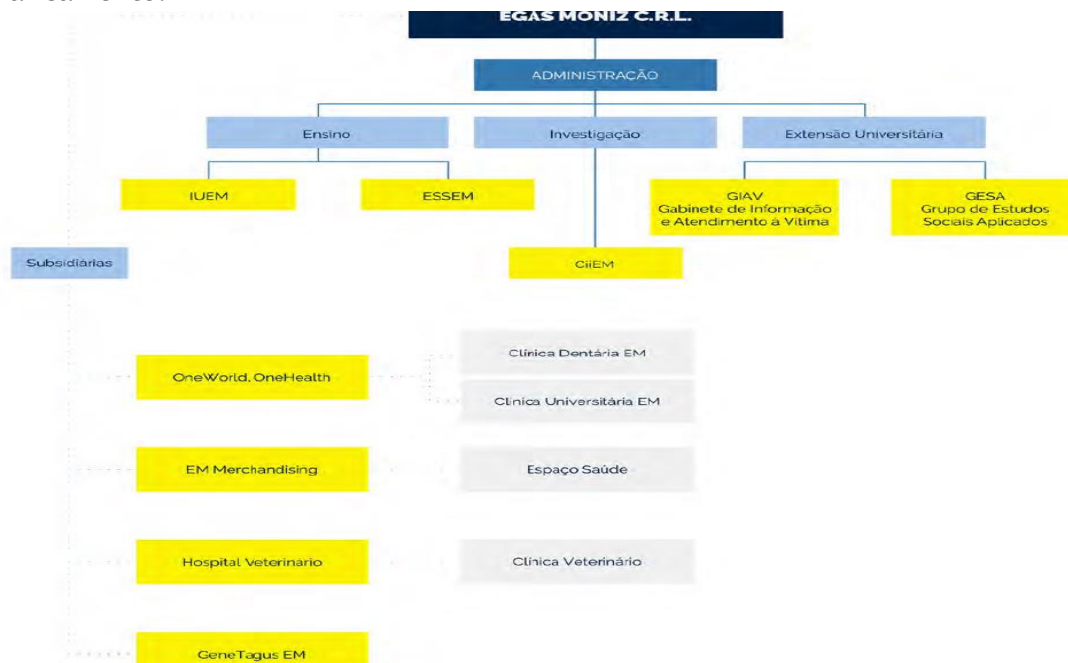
EGAS MONIZ C.R.L.

ADMINISTRAÇÃO

Ensino

Investigação

Extensão Universitária

IUEM

ESSEM

GIAV
Gabinete de Informação e Atendimento à Vitima

GESA
Grupo de Estudos Sociais Aplicados

Subsidiárias

CiiEM

OneWorld, OneHealth

Clínica Dentária EM

Clínica Universitária EM

EM Merchandising

Espaço Saúde

Hospital Veterinário

Clínica Veterinário

GeneTagus EM